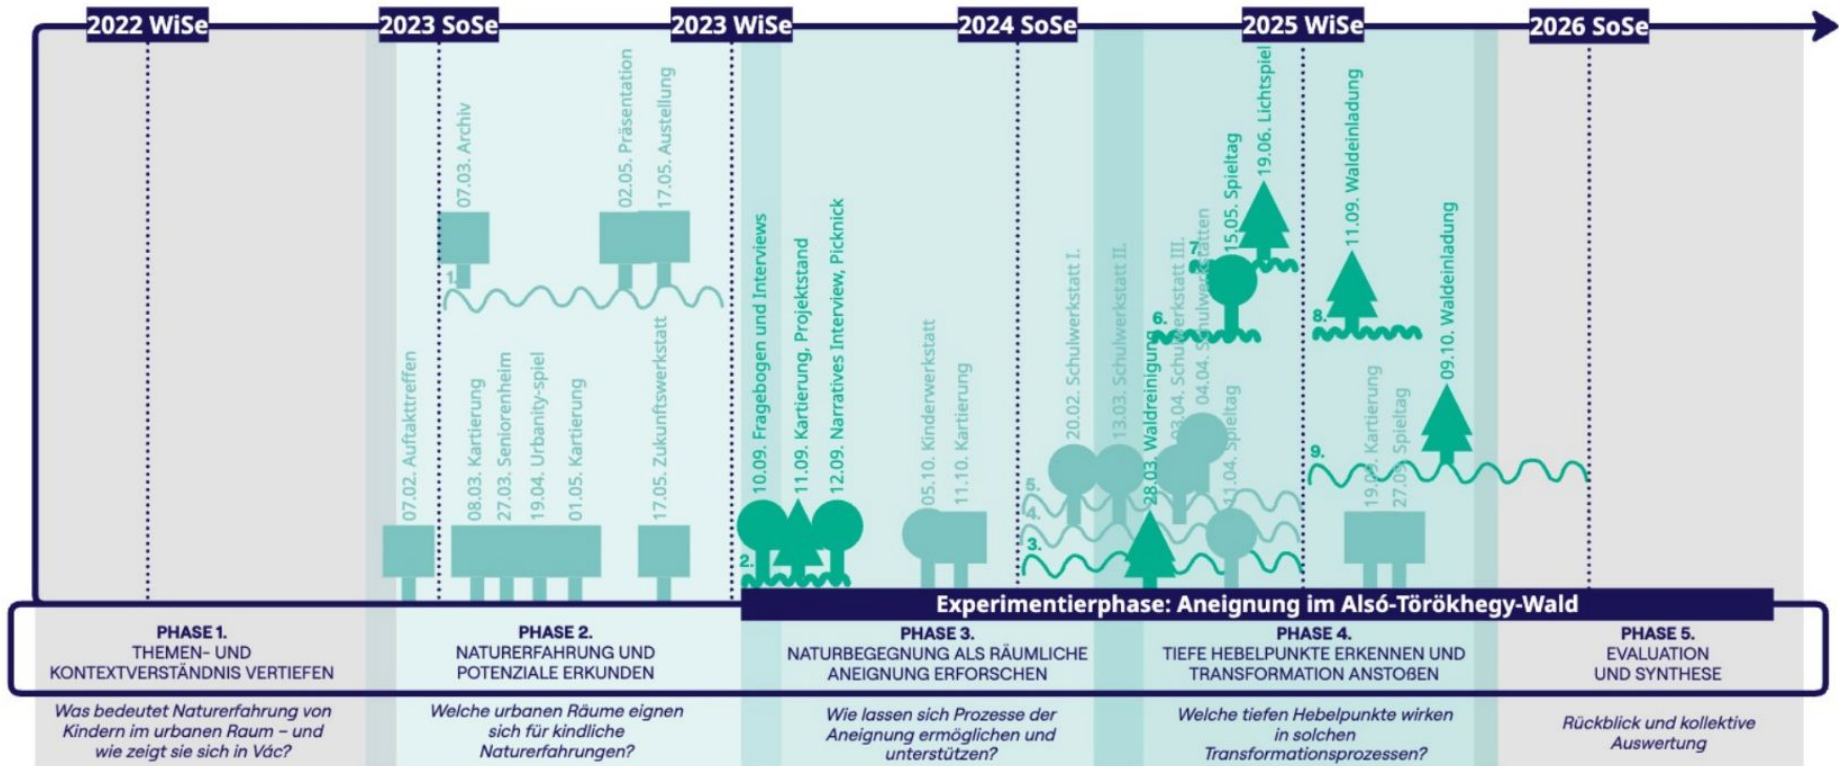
2022 WiSe
2023 SoSe
2023 WiSe
2024 SoSe
2025 WiSe
2026 SoSe

1.
07.03. Archiv
02.05. Präsentation
17.05. Austellung
07.02. Auftakttreffen
08.03. Kartierung
27.03. Seniorenheim
19.04. Urbanity-spiel
01.05. Kartierung
17.05. Zukunftswerkstatt

2.
10.09. Fragebogen und Interviews
11.09. Kartierung, Projektstand
12.09. Narratives Interview, Picknick
05.10. Kinderwerkstatt
11.10. Kartierung

3.
4.
5.
20.02. Schulwerkstatt I.
13.03. Schulwerkstatt II.
28.03. Waldreinigung
03.04. Schulwerkstatt III.
04.04. Schulwerkstatten
11.04. Spieltag
6.
7.
15.05. Spieltag
19.06. Lichtspiel

8.
11.09. Waldeinladung
9.
19.0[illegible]. Kartierung
27.0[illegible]. Spieltag
09.10. Waldeinladung

Experimentierphase: Aneignung im Alsó-Törökhegy-Wald

PHASE 1.
THEMEN- UND KONTEXTVERSTÄNDNIS VERTIEFEN
Was bedeutet Naturerfahrung von Kindern im urbanen Raum – und wie zeigt sie sich in Vác?

PHASE 2.
NATURERFAHRUNG UND POTENZIALE ERKUNDEN
Welche urbanen Räume eignen sich für kindliche Naturerfahrungen?

PHASE 3.
NATURBEGEGNUNG ALS RÄUMLICHE ANEIGNUNG ERFORSCHEN
Wie lassen sich Prozesse der Aneignung ermöglichen und unterstützen?

PHASE 4.
TIEFE HEBELPUNKTE ERKENNEN UND TRANSFORMATION ANSTOßEN
Welche tiefen Hebelpunkte wirken in solchen Transformationsprozessen?

PHASE 5.
EVALUATION UND SYNTHESE
Rückblick und kollektive Auswertung